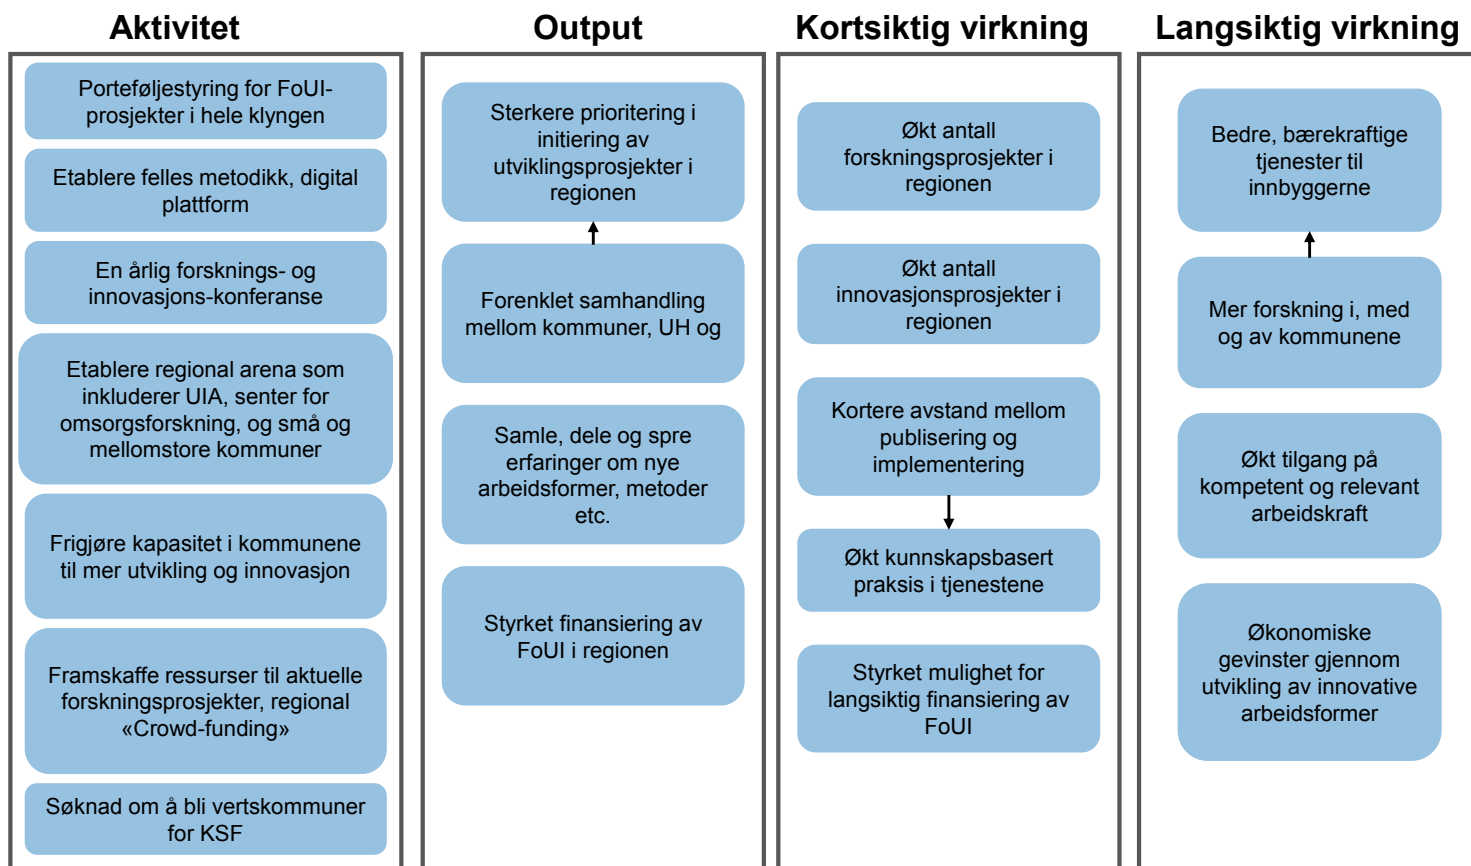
Aktivitet

Porteføljestyring for FoUI-prosjekter i hele klyngen

Etablere felles metodikk, digital plattform

En årlig forsknings- og innovasjons-konferanse

Etablere regional arena som inkluderer UIA, senter for omsorgsforskning, og små og mellomstore kommuner

Frigjøre kapasitet i kommunene til mer utvikling og innovasjon

Framskaffe ressurser til aktuelle forskningsprosjekter, regional «Crowd-funding»

Søknad om å bli vertskommuner for KSF

Output

Sterkere prioritering i initiering av utviklingsprosjekter i regionen

Forenklet samhandling mellom kommuner, UH og

Samle, dele og spre erfaringer om nye arbeidsformer, metoder etc.

Styrket finansiering av FoUI i regionen

Kortsiktig virkning

Økt antall forskningsprosjekter i regionen

Økt antall innovasjonsprosjekter i regionen

Kortere avstand mellom publisering og implementering

Økt kunnskapsbasert praksis i tjenestene

Styrket mulighet for langsiktig finansiering av FoUI

Langsiktig virkning

Bedre, bærekraftige tjenester til innbyggerne

Mer forskning i, med og av kommunene

Økt tilgang på kompetent og relevant arbeidskraft

Økonomiske gevinster gjennom utvikling av innovative arbeidsformer